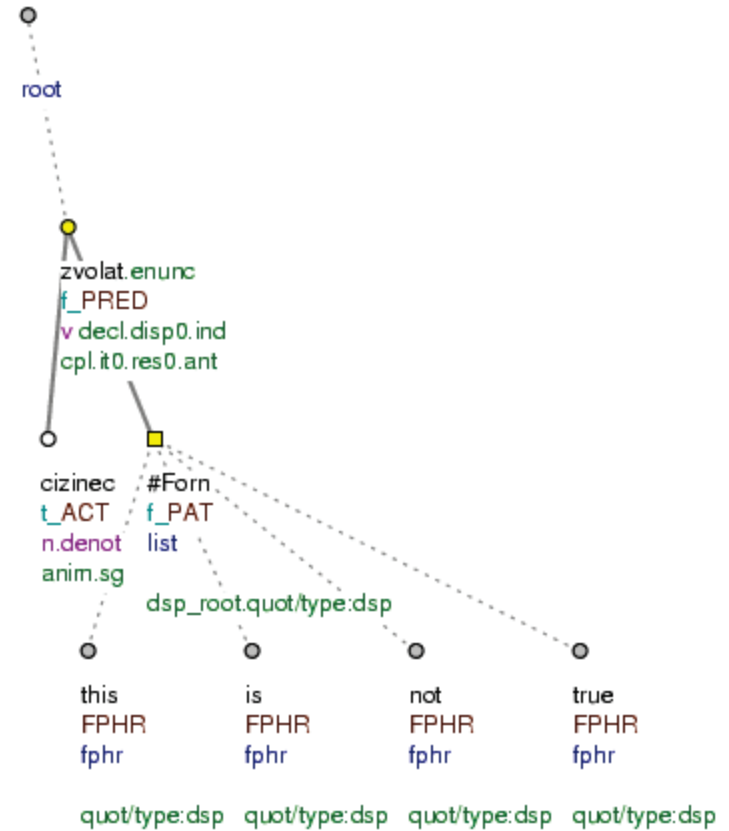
root

zvolat.enunc
f_PRED
v decl.disp0.ind
cpl.it0.res0.ant

cizinec
t_ACT
n.denot
anim.sg

#Forn
f_PAT
list

dsp_root.quot/type:dsp

this
FPHR
fphr

quot/type:dsp

is
FPHR
fphr

quot/type:dsp

not
FPHR
fphr

quot/type:dsp

true
FPHR
fphr

quot/type:dsp